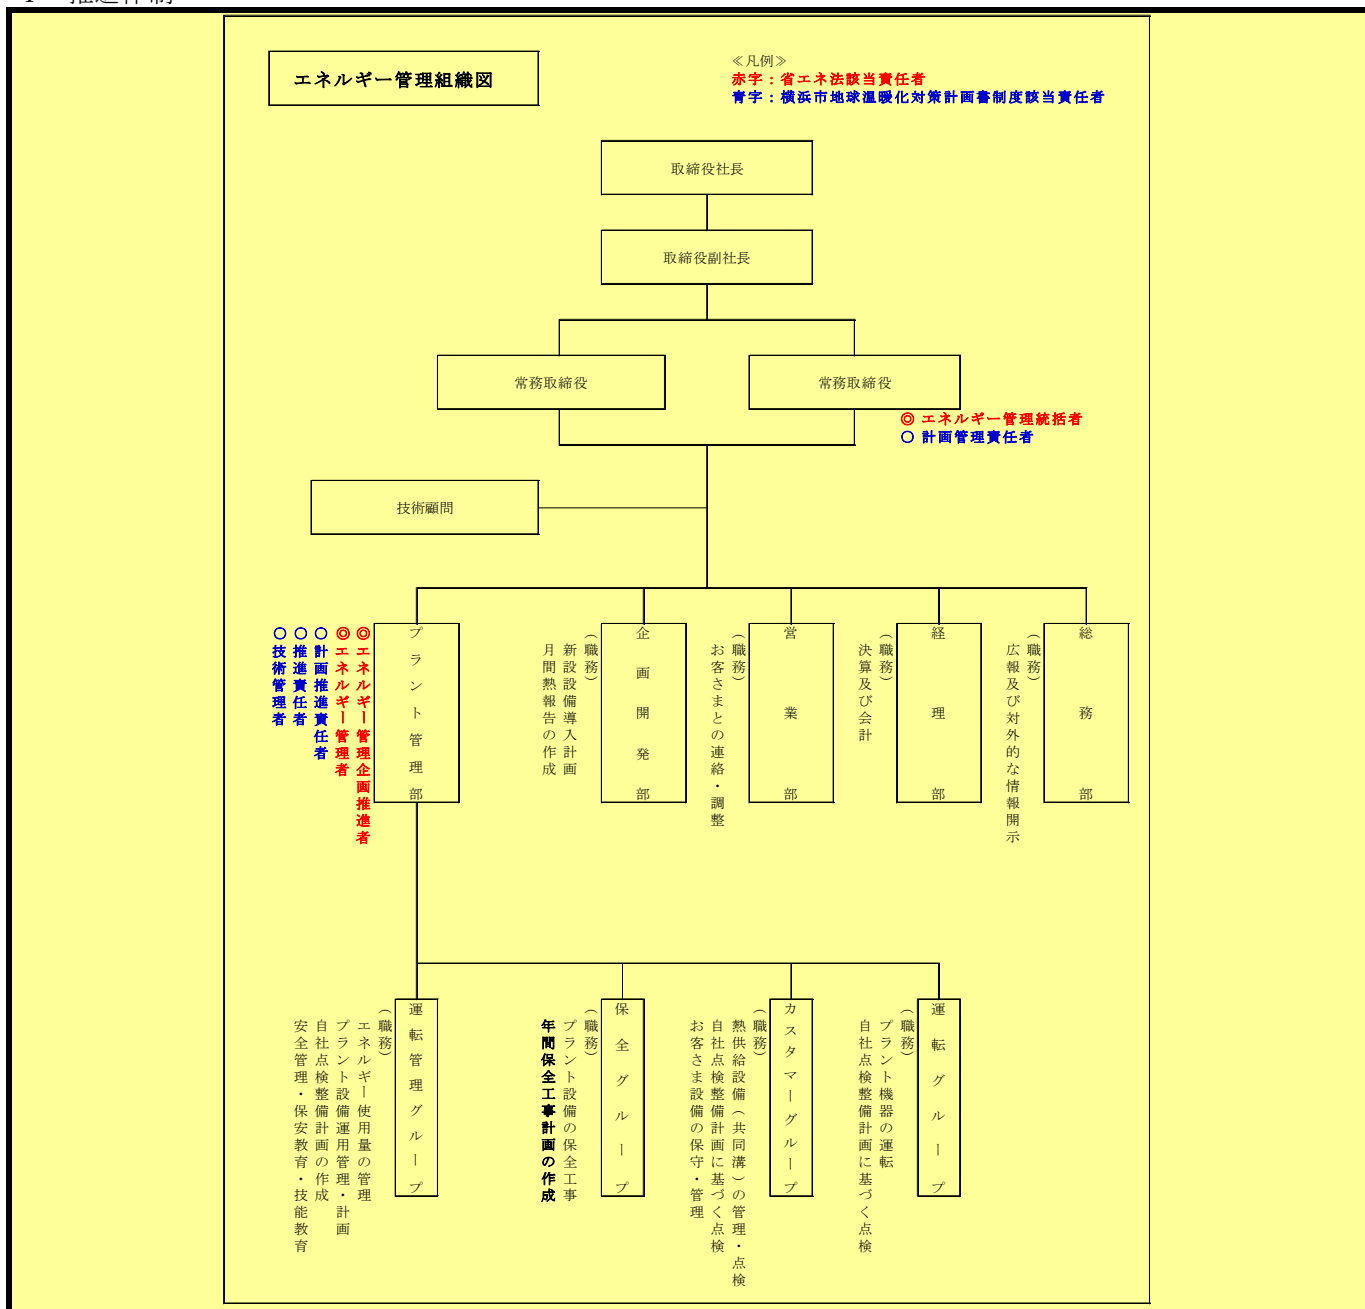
エネルギー管理組織図

≪凡例≫
赤字：省エネ法該当責任者
青字：横浜市地球温暖化対策計画書制度該当責任者

取締役社長

取締役副社長

常務取締役

常務取締役

◎ エネルギー管理統括者
○ 計画管理責任者

技術顧問

◎エネルギー管理企画推進者
◎エネルギー管理者
○計画推進責任者
○推進責任者
○技術管理者

プラント管理部

（職務）
新設設備導入計画
月間熱報告の作成

企画開発部

（職務）
お客さまとの連絡・調整

営業部

（職務）
決算及び会計

経理部

（職務）
広報及び対外的な情報開示

総務部

運転管理グループ

（職務）
エネルギー使用量の管理
プラント設備運用管理・計画
自社点検整備計画の作成
安全管理・保安教育・技能教育

保全グループ

（職務）
プラント設備の保全工事
年間保全工事計画の作成

カスタマーグループ

（職務）
熱供給設備（共同溝）の管理・点検
自社点検整備計画に基づく点検
お客さま設備の保守・管理

運転グループ

（職務）
プラント機器の運転
自社点検整備計画に基づく点検